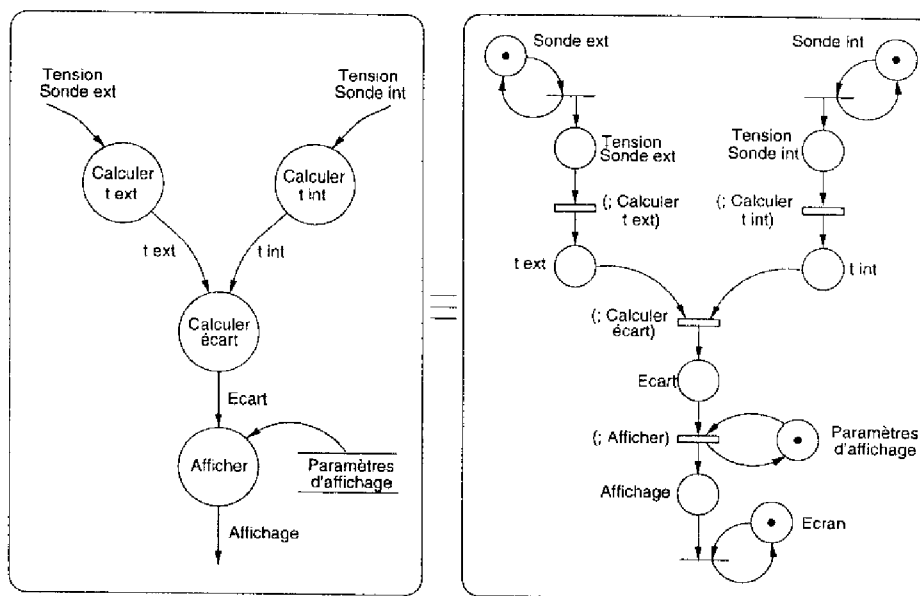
Tension Sonde ext

Tension Sonde int

Calculer t ext

Calculer t int

t ext

t int

Calculer écart

Ecart

Afficher

Paramètres d'affichage

Affichage

Sonde ext

Sonde int

Tension Sonde ext

Tension Sonde int

(; Calculer t ext)

(; Calculer t int)

t ext

t int

(; Calculer écart)

Ecart

(; Afficher)

Paramètres d'affichage

Affichage

Ecran